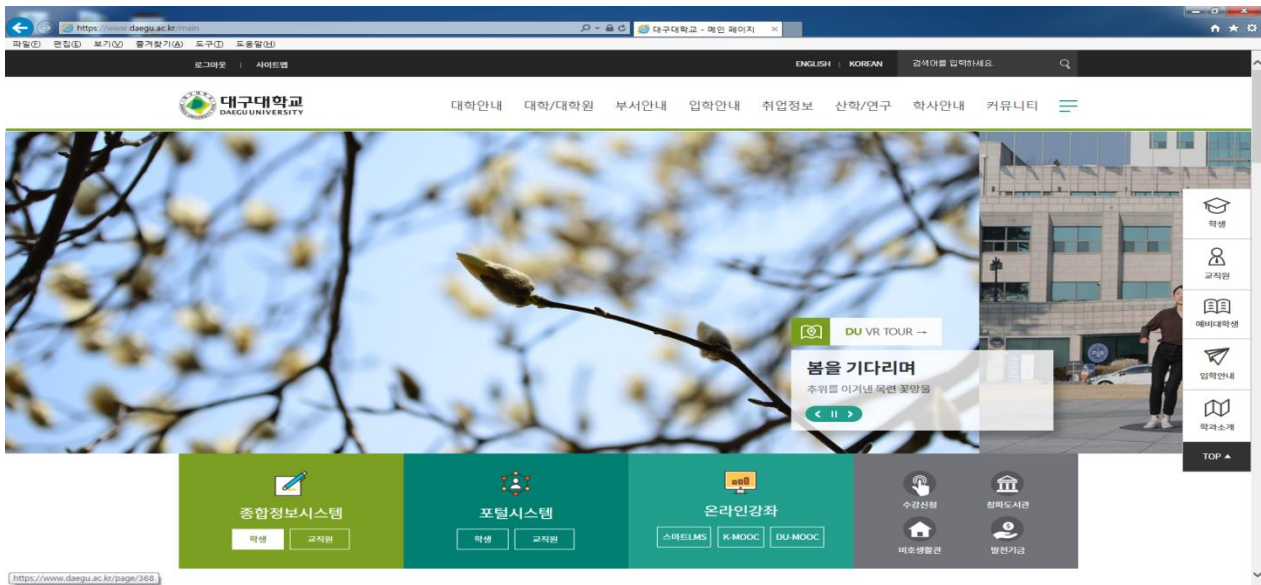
https://www.daegu.ac.kr/main
대구대학교 - 메인 페이지
파일(F) 편집(E) 보기(V) 즐겨찾기(A) 도구(T) 도움말(H)

로그아웃 | 사이트맵
ENGLISH | KOREAN
검색어를 입력하세요.

대구대학교 DAEGU UNIVERSITY
대학안내 대학/대학원 부서안내 입학안내 취업정보 산학/연구 학사안내 커뮤니티

학생
교직원
예비대학생
입학안내
학과소개
TOP ▲

DU VR TOUR →
봄을 기다리며
추위를 이겨낸 목련 꽃망울

종합정보시스템
학생 교직원

포털시스템
학생 교직원

온라인강좌
스마트LMS K-MOOC DU-MOOC

수강신청
중앙도서관
비호생활관
발전기금

https://www.daegu.ac.kr/page/368